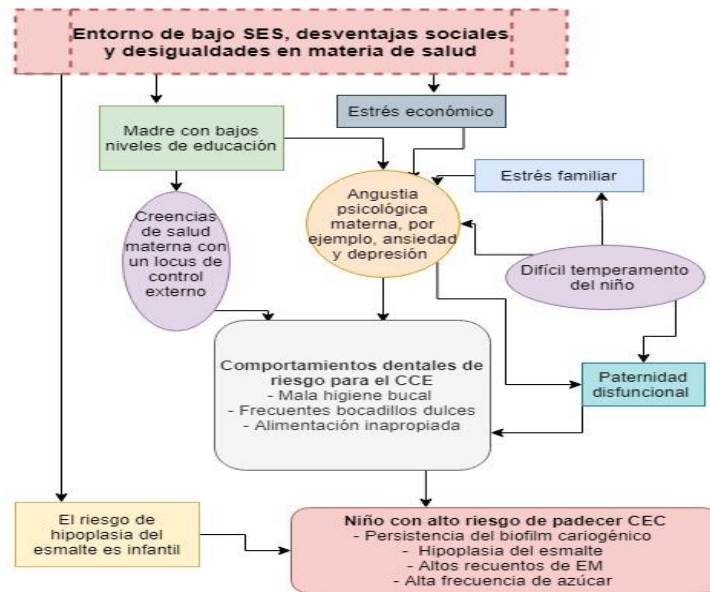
Entorno de bajo SES, desventajas sociales y desigualdades en materia de salud

Estrés económico

Madre con bajos niveles de educación

Estrés familiar

Angustia psicológica materna, por ejemplo, ansiedad y depresión

Creencias de salud materna con un locus de control externo

Difícil temperamento del niño

Comportamientos dentales de riesgo para el CCE
- Mala higiene bucal
- Frecuentes bocadillos dulces
- Alimentación inapropiada

Paternidad disfuncional

El riesgo de hipoplasia del esmalte es infantil

Niño con alto riesgo de padecer CEC
- Persistencia del biofilm cariogénico
- Hipoplasia del esmalte
- Altos recuentos de EM
- Alta frecuencia de azúcar